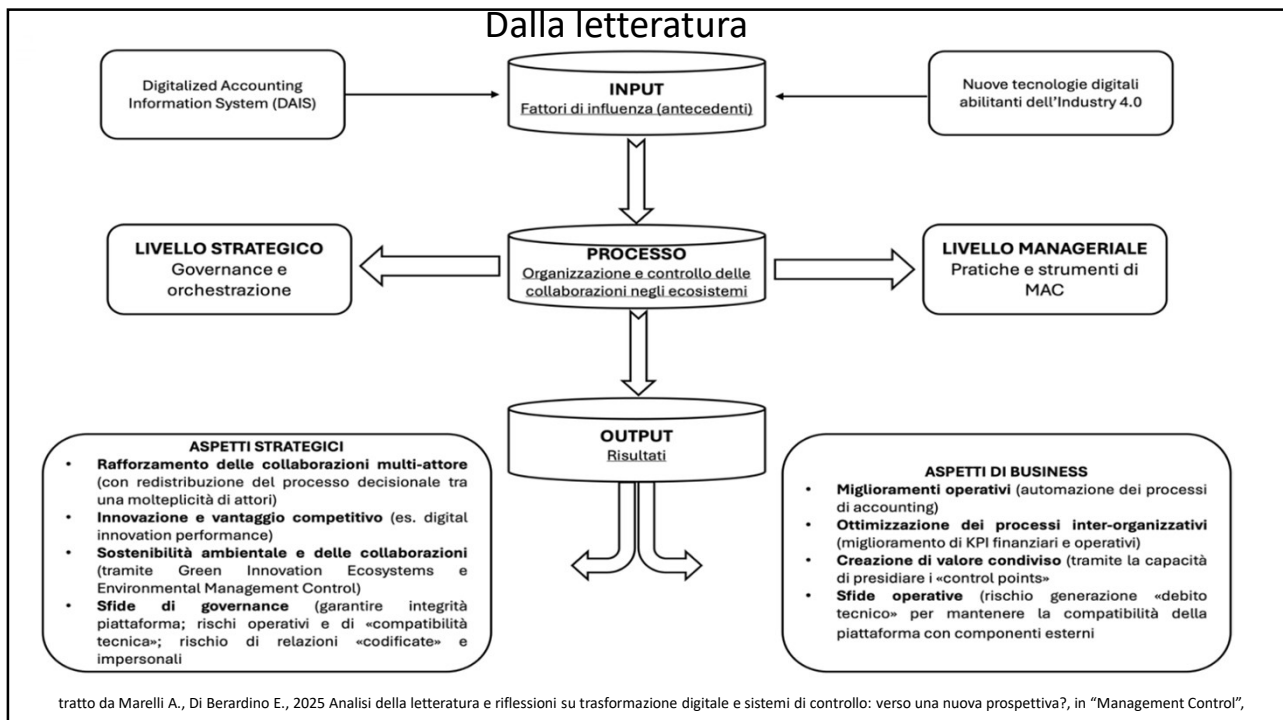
Dalla letteratura

Digitalized Accounting Information System (DAIS)

INPUT
Fattori di influenza (antecedenti)

Nuove tecnologie digitali abilitanti dell'Industry 4.0

LIVELLO STRATEGICO
Governance e orchestrazione

PROCESSO
Organizzazione e controllo delle collaborazioni negli ecosistemi

LIVELLO MANAGERIALE
Pratiche e strumenti di MAC

OUTPUT
Risultati

ASPETTI STRATEGICI
• Rafforzamento delle collaborazioni multi-attore (con redistribuzione del processo decisionale tra una molteplicità di attori)
• Innovazione e vantaggio competitivo (es. digital innovation performance)
• Sostenibilità ambientale e delle collaborazioni (tramite Green Innovation Ecosystems e Environmental Management Control)
• Sfide di governance (garantire integrità piattaforma; rischi operativi e di «compatibilità tecnica»; rischio di relazioni «codificate» e impersonali

ASPETTI DI BUSINESS
• Miglioramenti operativi (automazione dei processi di accounting)
• Ottimizzazione dei processi inter-organizzativi (miglioramento di KPI finanziari e operativi)
• Creazione di valore condiviso (tramite la capacità di presidiare i «control points»
• Sfide operative (rischio generazione «debito tecnico» per mantenere la compatibilità della piattaforma con componenti esterni

tratto da Marelli A., Di Berardino E., 2025 Analisi della letteratura e riflessioni su trasformazione digitale e sistemi di controllo: verso una nuova prospettiva?, in "Management Control",